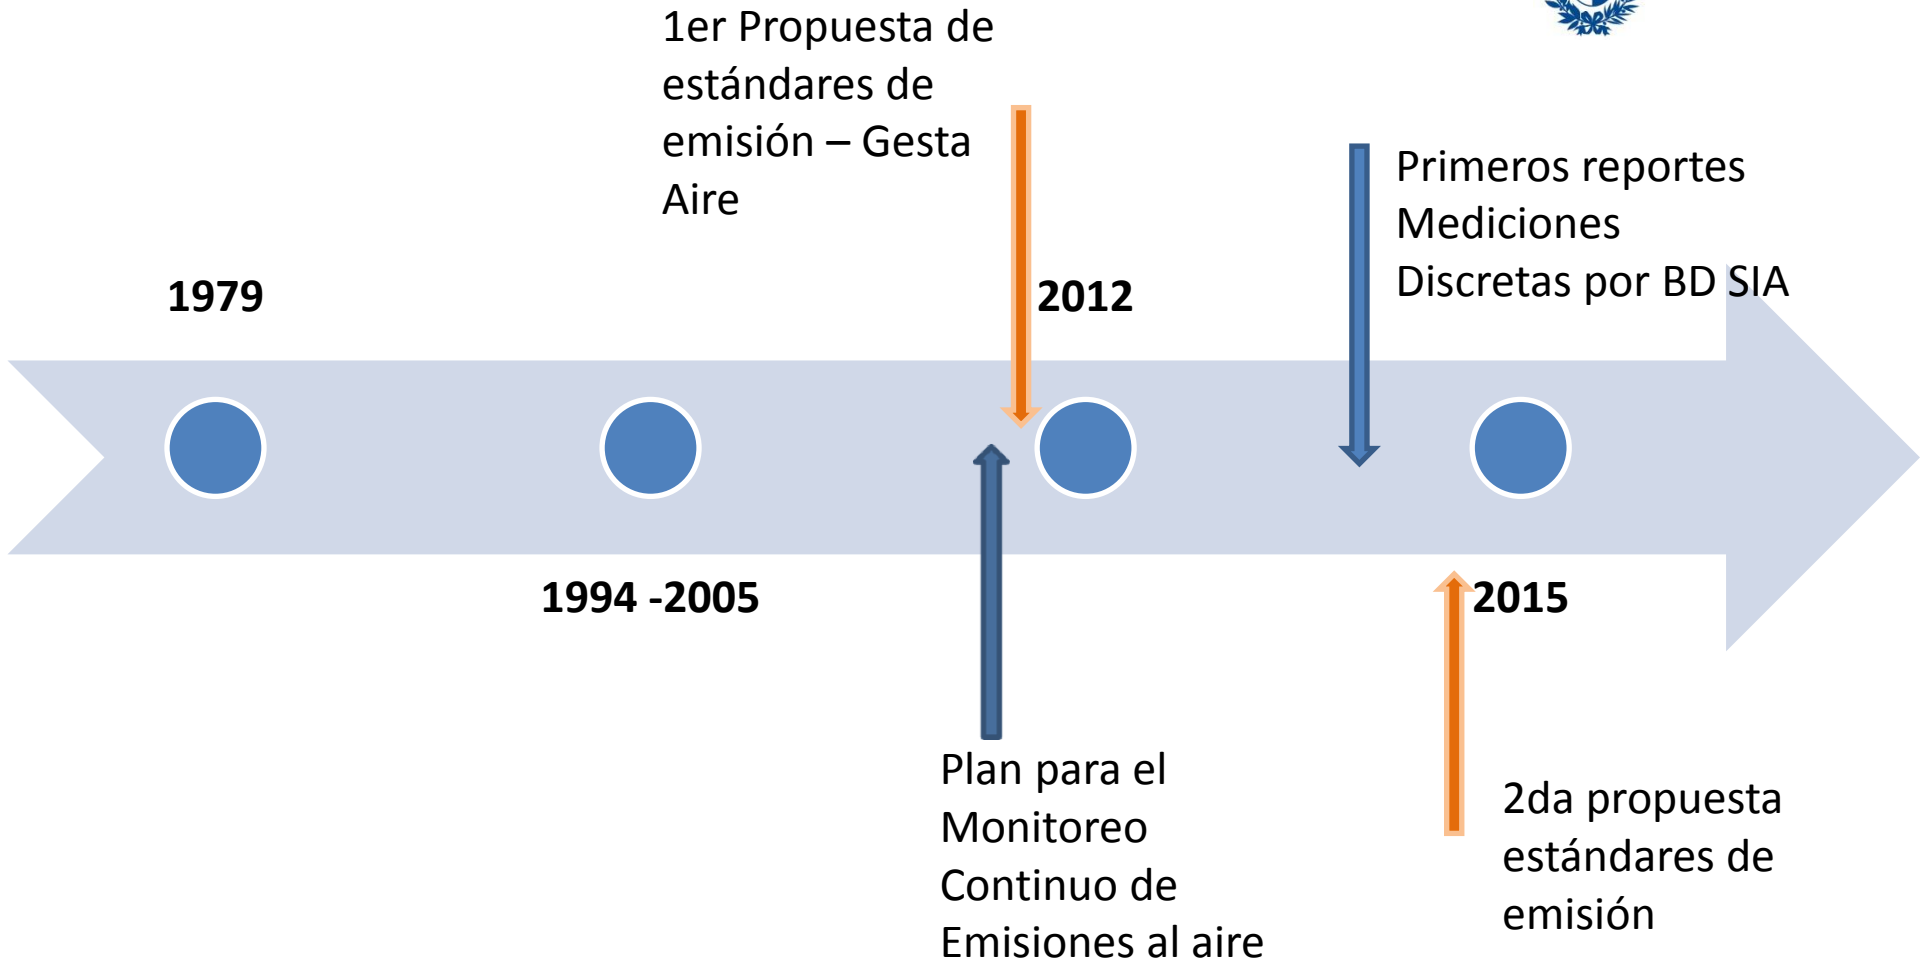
1er Propuesta de estándares de emisión – Gesta Aire

Primeros reportes Mediciones Discretas por BD SIA

1979

2012

1994 -2005

2015

Plan para el Monitoreo Continuo de Emisiones al aire

2da propuesta estándares de emisión